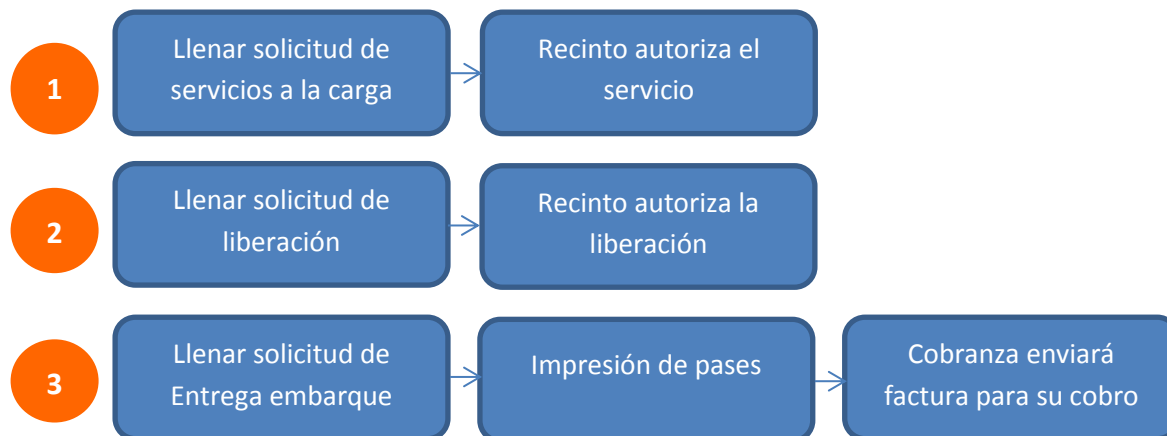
1

Llenar solicitud de servicios a la carga

Recinto autoriza el servicio

2

Llenar solicitud de liberación

Recinto autoriza la liberación

3

Llenar solicitud de Entrega embarque

Impresión de pases

Cobranza enviará factura para su cobro